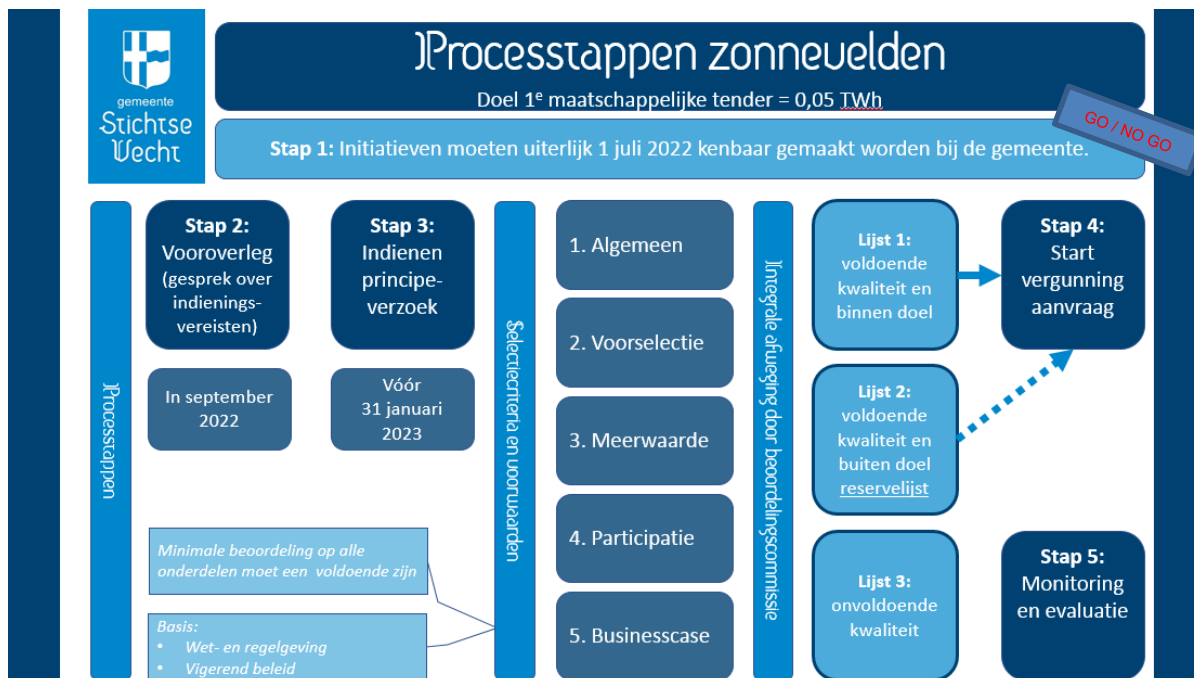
gemeente
Stichtse Vecht

Processtappen zonnevelden

Doel 1$^{e}$ maatschappelijke tender = 0,05 TWh

GO / NO GO

**Stap 1:** Initiatieven moeten uiterlijk 1 juli 2022 kenbaar gemaakt worden bij de gemeente.

Processtappen

**Stap 2:** Vooroverleg (gesprek over indieningsvereisten)

In september 2022

**Stap 3:** Indienen principeverzoek

Vóór 31 januari 2023

Selectiecriteria en voorwaarden

1. Algemeen

2. Voorselectie

3. Meerwaarde

4. Participatie

5. Businesscase

Integrale afweging door beoordelingscommissie

**Lijst 1:** voldoende kwaliteit en binnen doel

**Lijst 2:** voldoende kwaliteit en buiten doel reservelijst

**Lijst 3:** onvoldoende kwaliteit

**Stap 4:** Start vergunning aanvraag

**Stap 5:** Monitoring en evaluatie

*Minimale beoordeling op alle onderdelen moet een voldoende zijn*

*Basis:*
- *Wet- en regelgeving*
- *Vigerend beleid*